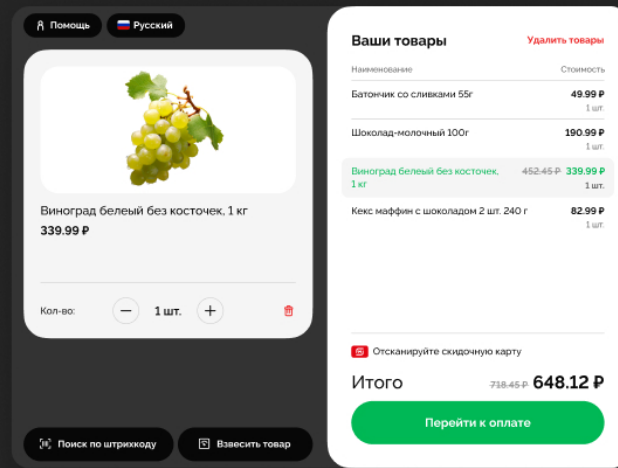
Помощь
Русский

Виноград белый без косточек, 1 кг
339.99 ₽

Кол-во:
1 шт.

Поиск по штрихкоду
Взвесить товар

Ваши товары
Удалить товары

| Наименование | Стоимость |
|---|---|
| Батончик со сливками 55г | 49.99 ₽ 1 шт. |
| Шоколад-молочный 100г | 190.99 ₽ 1 шт. |
| Виноград белый без косточек, 1 кг | 452.45 ₽ 339.99 ₽ 1 шт. |
| Кекс маффин с шоколадом 2 шт. 240 г | 82.99 ₽ 1 шт. |

Отсканируйте скидочную карту

Итого 718.45 ₽ 648.12 ₽

Перейти к оплате